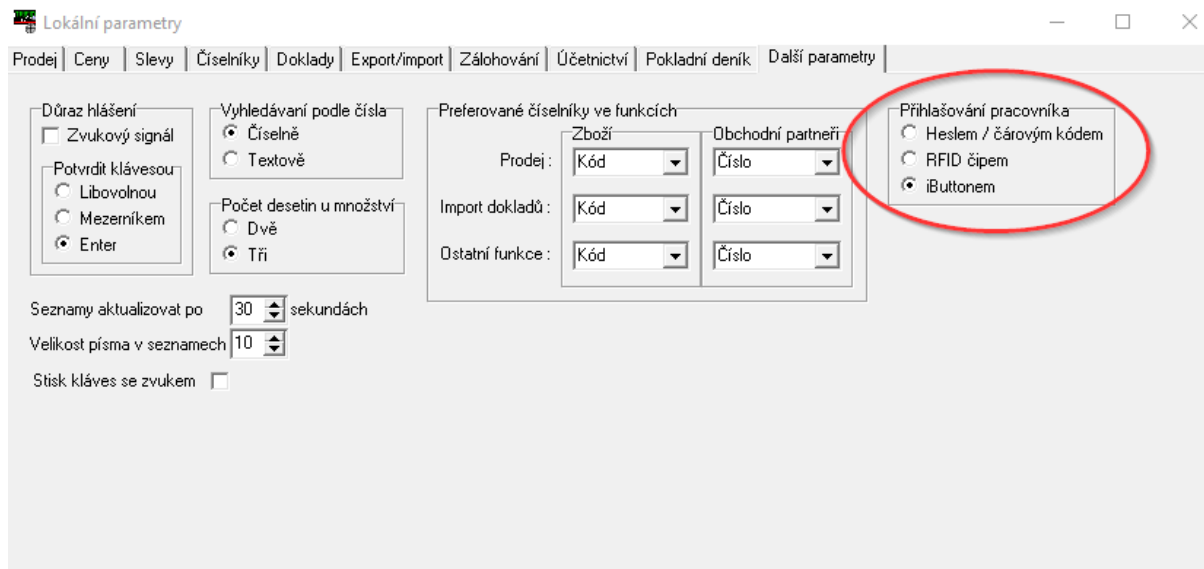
Lokální parametry

Prodej | Ceny | Slevy | Číselníky | Doklady | Export/import | Zálohování | Účetnictví | Pokladní deník | Další parametry

Důraz hlášení
Zvukový signál
Potvrdit klávesou
Libovolnou
Mezerníkem
Enter

Vyhledávaní podle čísla
Číselně
Textově

Počet desetin u množství
Dvě
Tři

Preferované číselníky ve funkcích
Zboží
Obchodní partneři
Prodej : Kód Číslo
Import dokladů : Kód Číslo
Ostatní funkce : Kód Číslo

Přihlašování pracovníka
Heslem / čárovým kódem
RFID čipem
iButtonem

Seznamy aktualizovat po 30 sekundách
Velikost písma v seznamech 10
Stisk kláves se zvukem